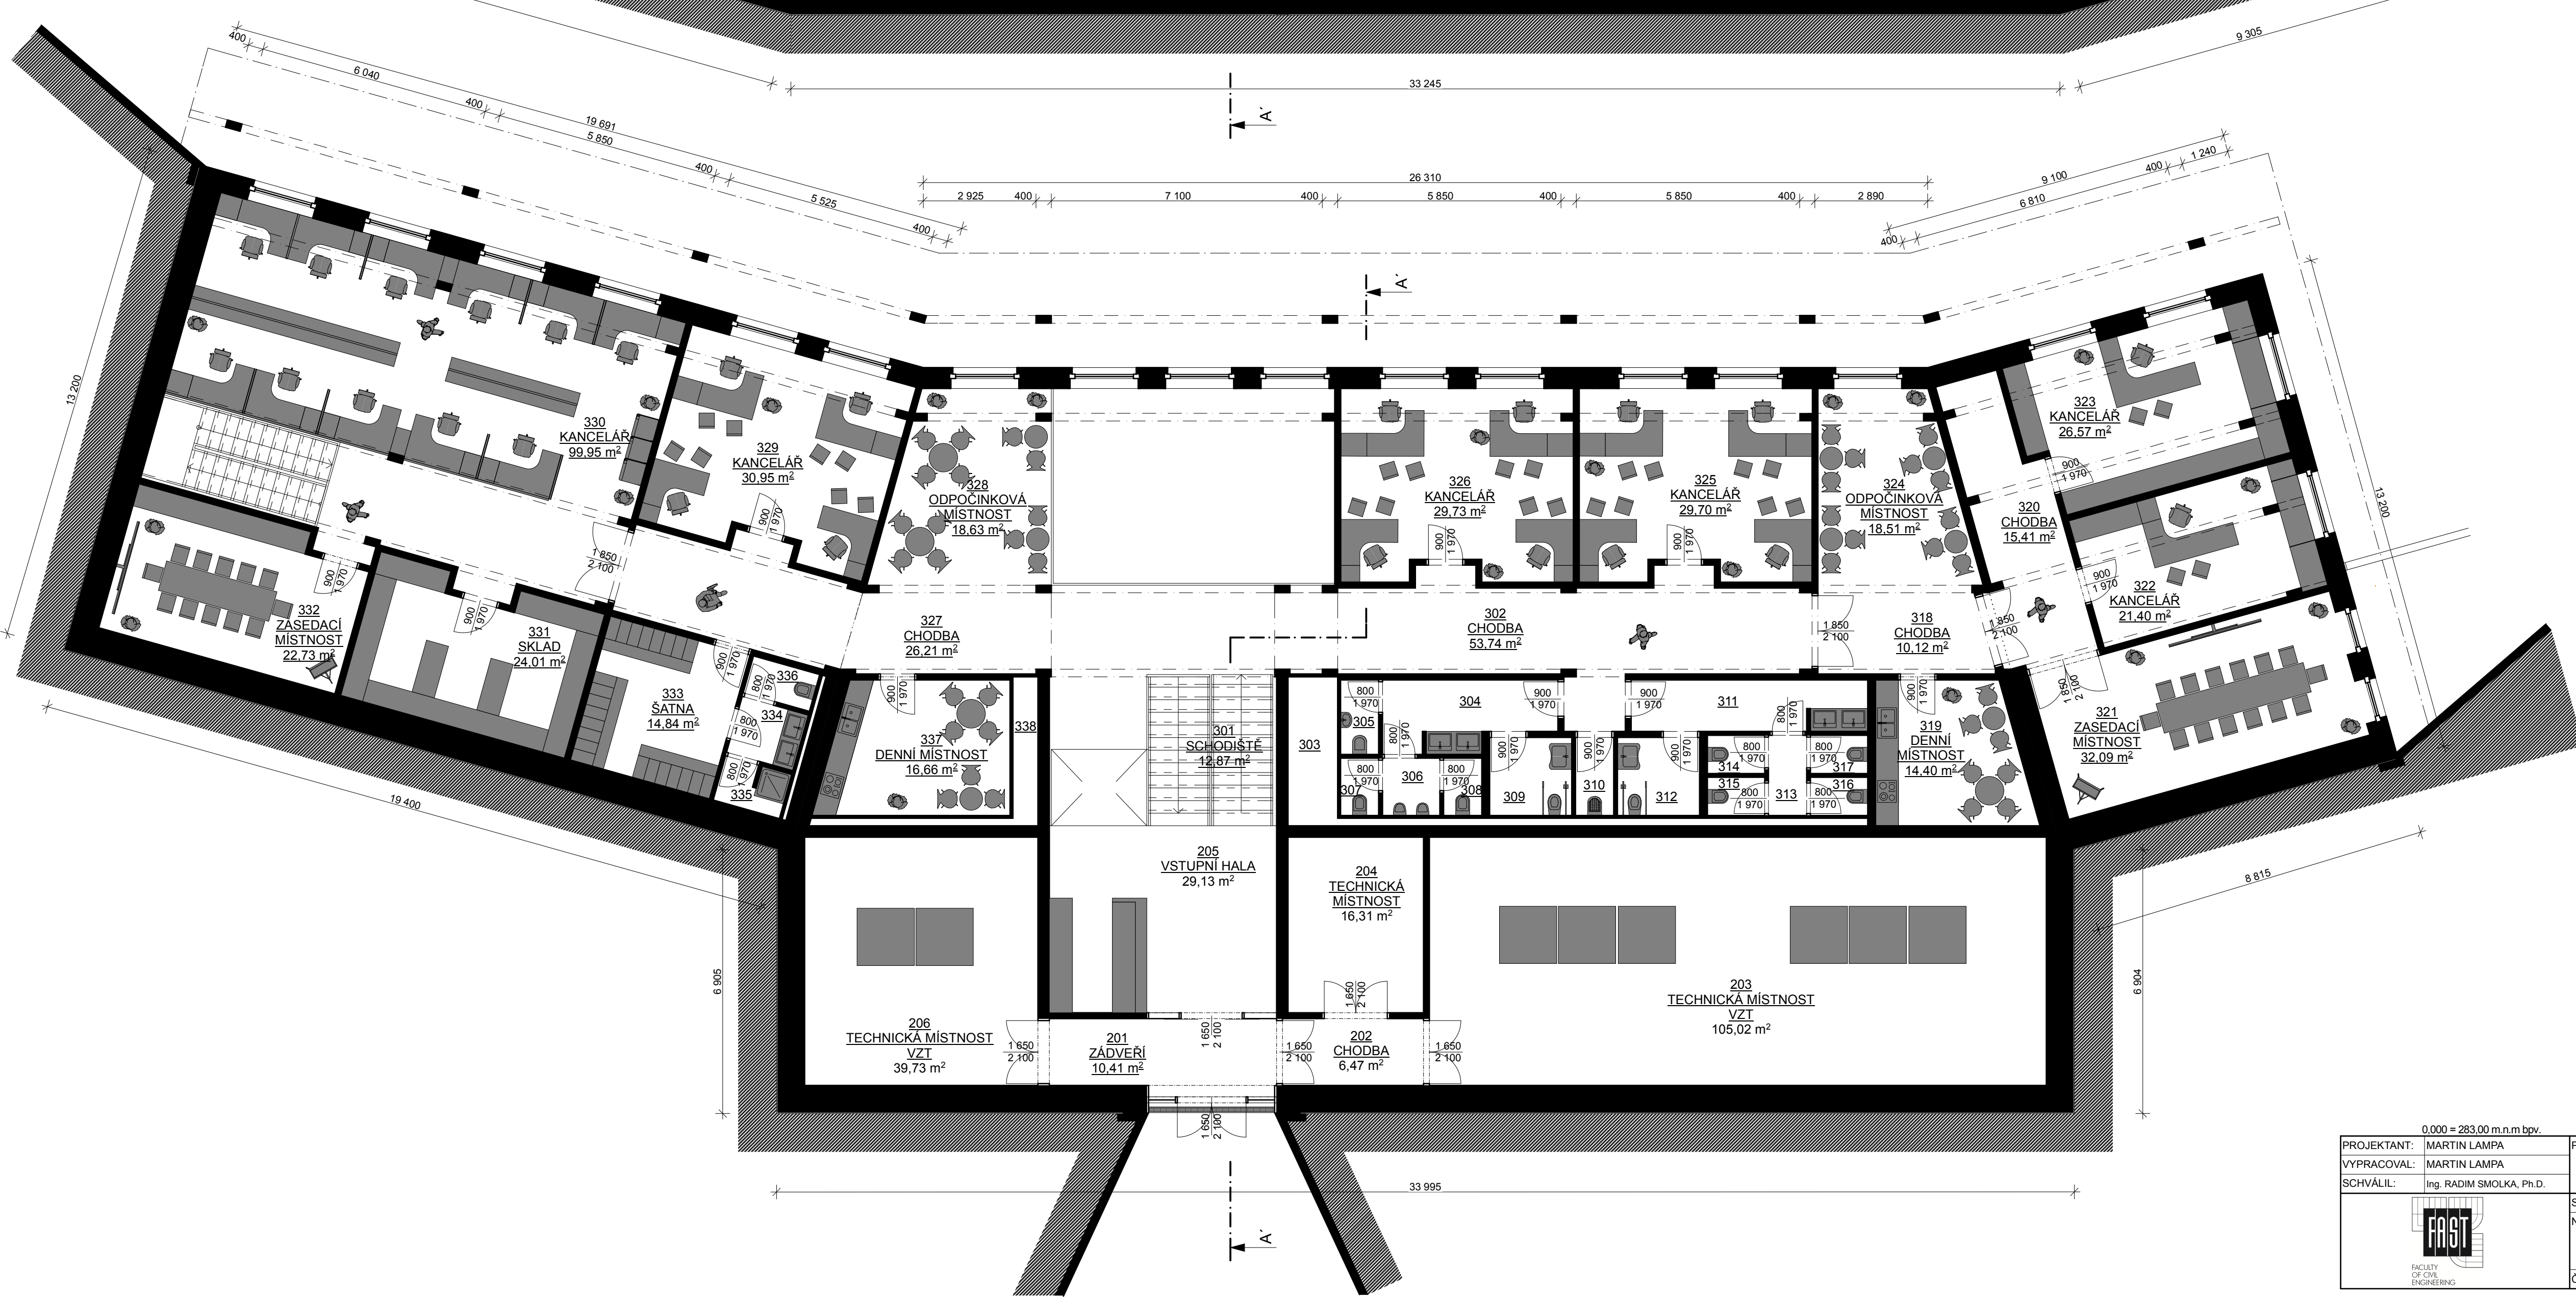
400
6 040
400
19 691
5 850
400
5 525
400
33 245
9 305
A´
26 310
2 925 400 7 100 400 5 850 400 5 850 400 2 890
9 100
400 1 240
6 810
400
A´
13 200
13 200
330
KANCELÁŘ
99,95 m$^2$

329
KANCELÁŘ
30,95 m$^2$

328
ODPOČINKOVÁ
MÍSTNOST
18,63 m$^2$

326
KANCELÁŘ
29,73 m$^2$

325
KANCELÁŘ
29,70 m$^2$

324
ODPOČINKOVÁ
MÍSTNOST
18,51 m$^2$

323
KANCELÁŘ
26,57 m$^2$

320
CHODBA
15,41 m$^2$

322
KANCELÁŘ
21,40 m$^2$

332
ZASEDACÍ
MÍSTNOST
22,73 m$^2$

331
SKLAD
24,01 m$^2$

327
CHODBA
26,21 m$^2$

302
CHODBA
53,74 m$^2$

318
CHODBA
10,12 m$^2$

321
ZASEDACÍ
MÍSTNOST
32,09 m$^2$

333
ŠATNA
14,84 m$^2$

336
334
335

337
DENNÍ MÍSTNOST
16,66 m$^2$

338

301
SCHODIŠTĚ
12,87 m$^2$

303
304
305
306
307
308
309
310
311
312
313
314
315
316
317

319
DENNÍ
MÍSTNOST
14,40 m$^2$

900 1 970
800 1 970
1 850 2 100
19 400
205
VSTUPNÍ HALA
29,13 m$^2$

204
TECHNICKÁ
MÍSTNOST
16,31 m$^2$

8 815
6 905
6 904

206
TECHNICKÁ MÍSTNOST
VZT
39,73 m$^2$

201
ZÁDVEŘÍ
10,41 m$^2$

202
CHODBA
6,47 m$^2$

203
TECHNICKÁ MÍSTNOST
VZT
105,02 m$^2$

1 650 2 100
33 995
A´

0,000 = 283,00 m.n.m bpv.
| PROJEKTANT: | MARTIN LAMPA |
|---|---|
| VYPRACOVAL: | MARTIN LAMPA |
| SCHVÁLIL: | Ing. RADIM SMOLKA, Ph.D. |

FAST
FACULTY OF CIVIL ENGINEERING